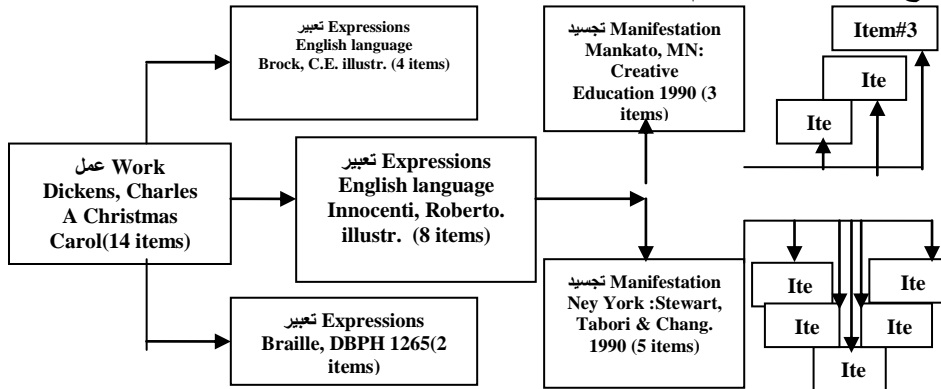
تعبير Expressions
English language
Brock, C.E. illustr. (4 items)

تجسيد Manifestation
Mankato, MN:
Creative
Education 1990 (3 items)

Item#3

Ite

Ite

عمل Work
Dickens, Charles
A Christmas
Carol(14 items)

تعبير Expressions
English language
Innocenti, Roberto.
illustr. (8 items)

تجسيد Manifestation
Ney York :Stewart,
Tabori & Chang.
1990 (5 items)

Ite

Ite

Ite

Ite

Ite

تعبير Expressions
Braille, DBPH 1265(2 items)